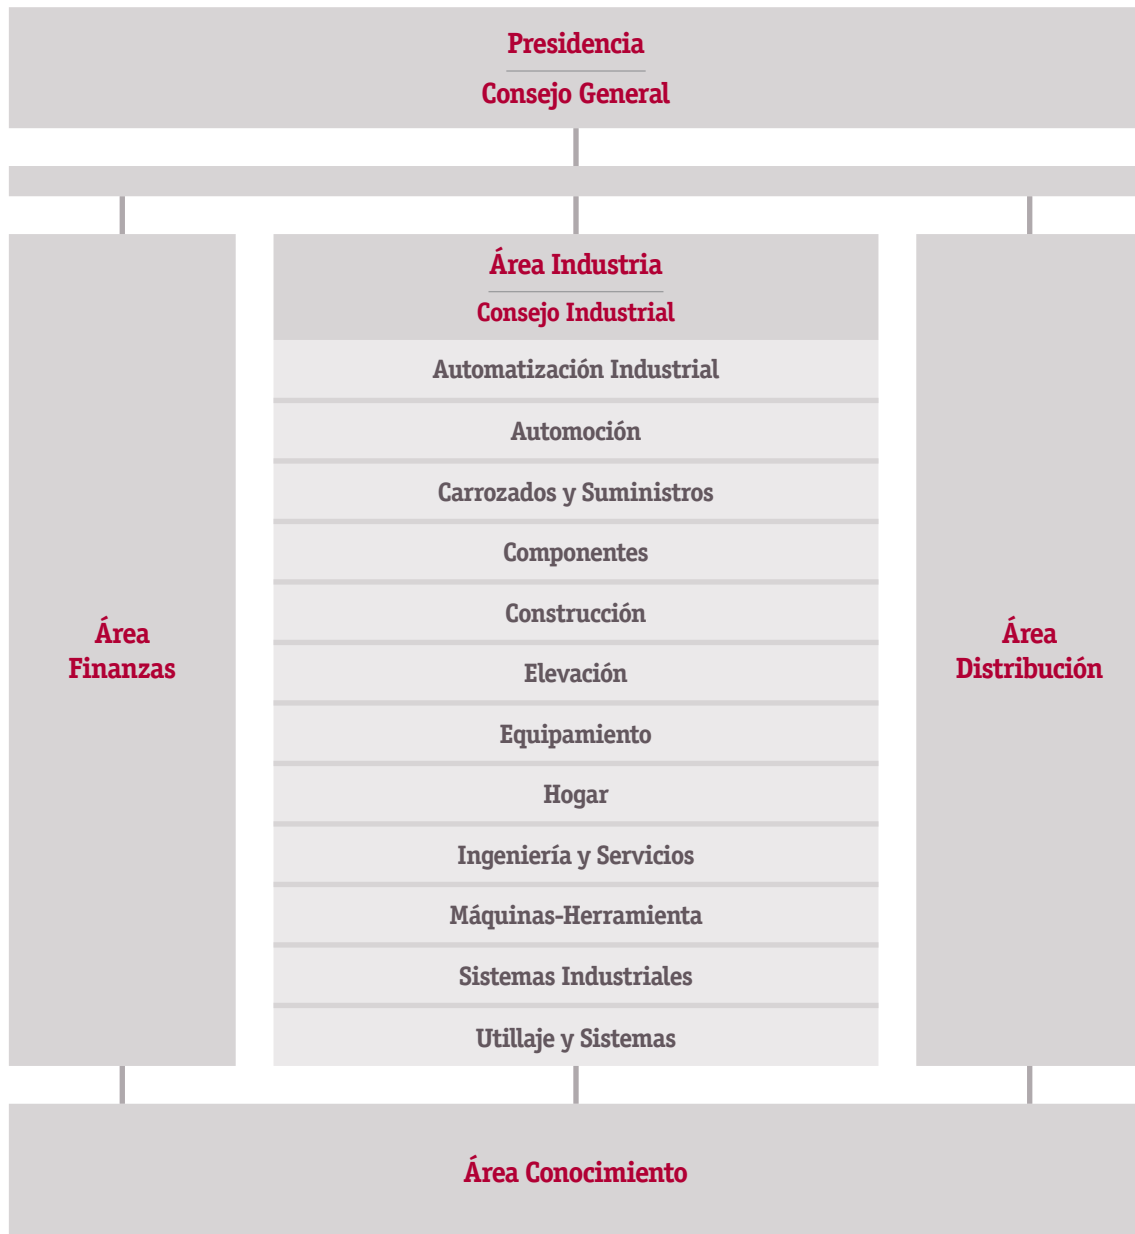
Presidencia

Consejo General

Área Finanzas

Área Industria

Consejo Industrial

Automatización Industrial

Automoción

Carrozados y Suministros

Componentes

Construcción

Elevación

Equipamiento

Hogar

Ingeniería y Servicios

Máquinas-Herramienta

Sistemas Industriales

Utillaje y Sistemas

Área Distribución

Área Conocimiento